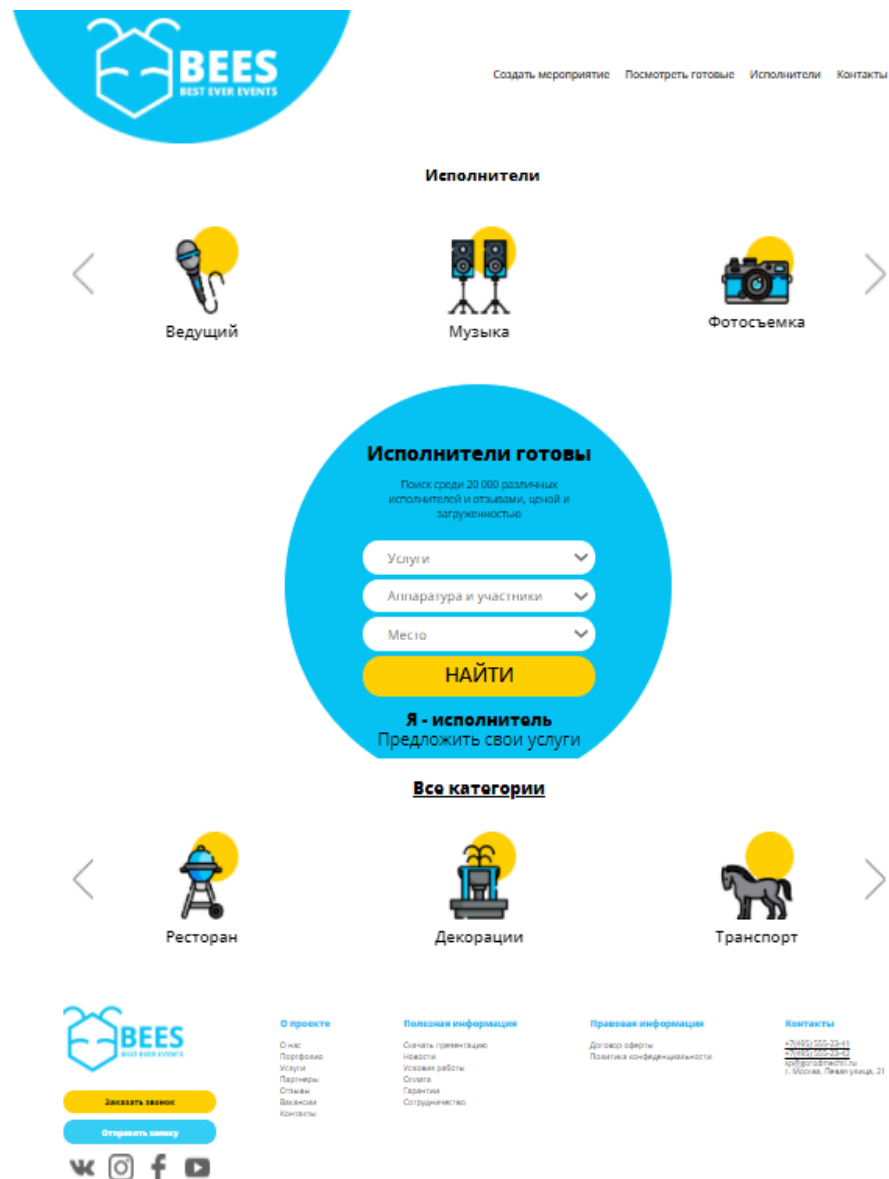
BEES
BEST EVER EVENTS

Создать мероприятие Посмотреть готовые Исполнители Контакты

Исполнители

Ведущий
Музыка
Фотосъемка

Исполнители готовы

Поиск среди 20 000 различных исполнителей и отзывами, ценой и загруженностью

Услуги
Аппаратура и участники
Место
НАЙТИ

Я - исполнитель
Предложить свои услуги

Все категории

Ресторан
Декорации
Транспорт

BEES
BEST EVER EVENTS

Заказать звонок
Отправить заявку

О проекте
О нас
Портфолио
Услуги
Партнеры
Отзывы
Вакансии
Контакты

Полезная информация
Скачать презентацию
Новости
Условия работы
Оплата
Гарантии
Сотрудничество

Правовая информация
Договор оферты
Политика конфиденциальности

Контакты
+7(495) 555-23-41
+7(495) 555-23-42
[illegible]
г. Москва, Левая улица, 21